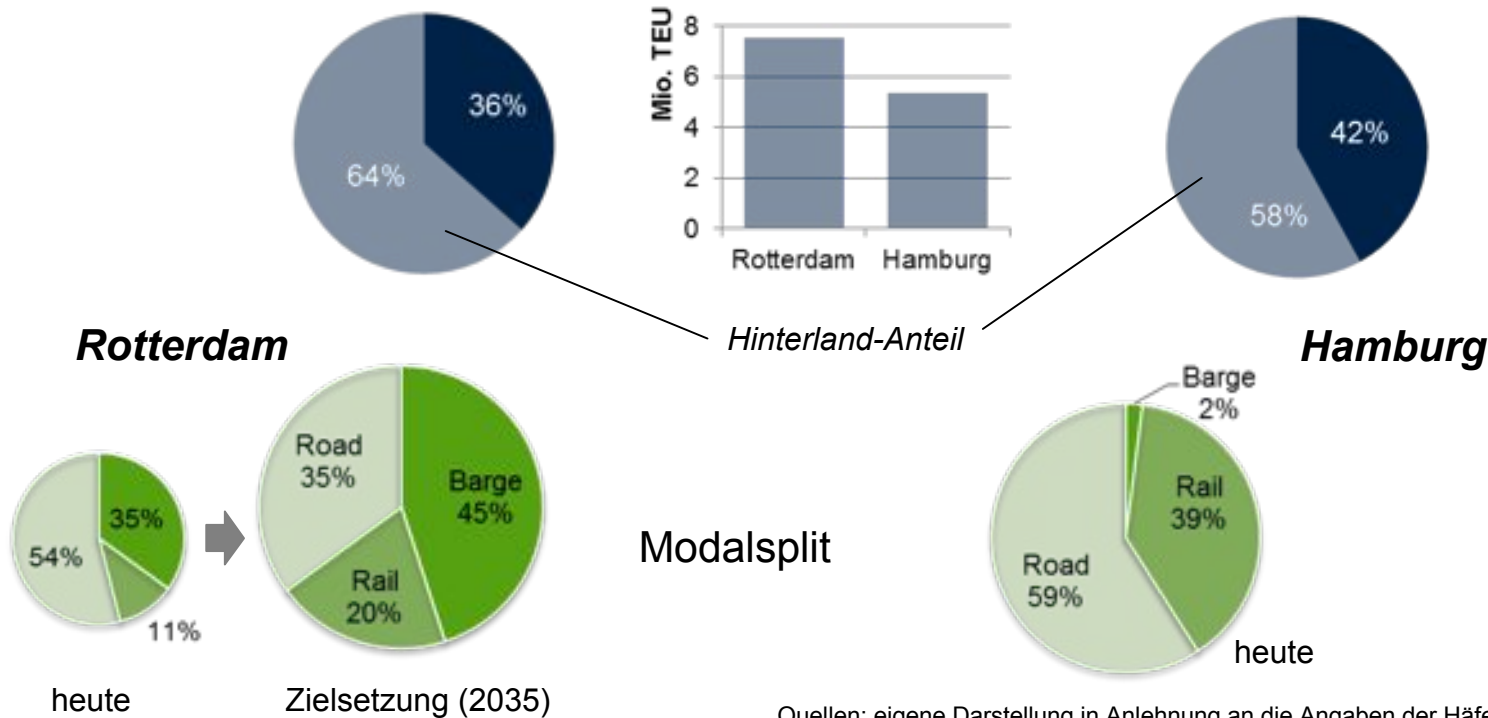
36%
64%

Mio. TEU
8
6
4
2
0
Rotterdam Hamburg

42%
58%

Rotterdam

Hinterland-Anteil

Hamburg

54%
35%
11%

Road 35%
Barge 45%
Rail 20%

Modalsplit

Barge 2%
Rail 39%
Road 59%

heute

heute

Zielsetzung (2035)

Quellen: eigene Darstellung in Anlehnung an die Angaben der Häfe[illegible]